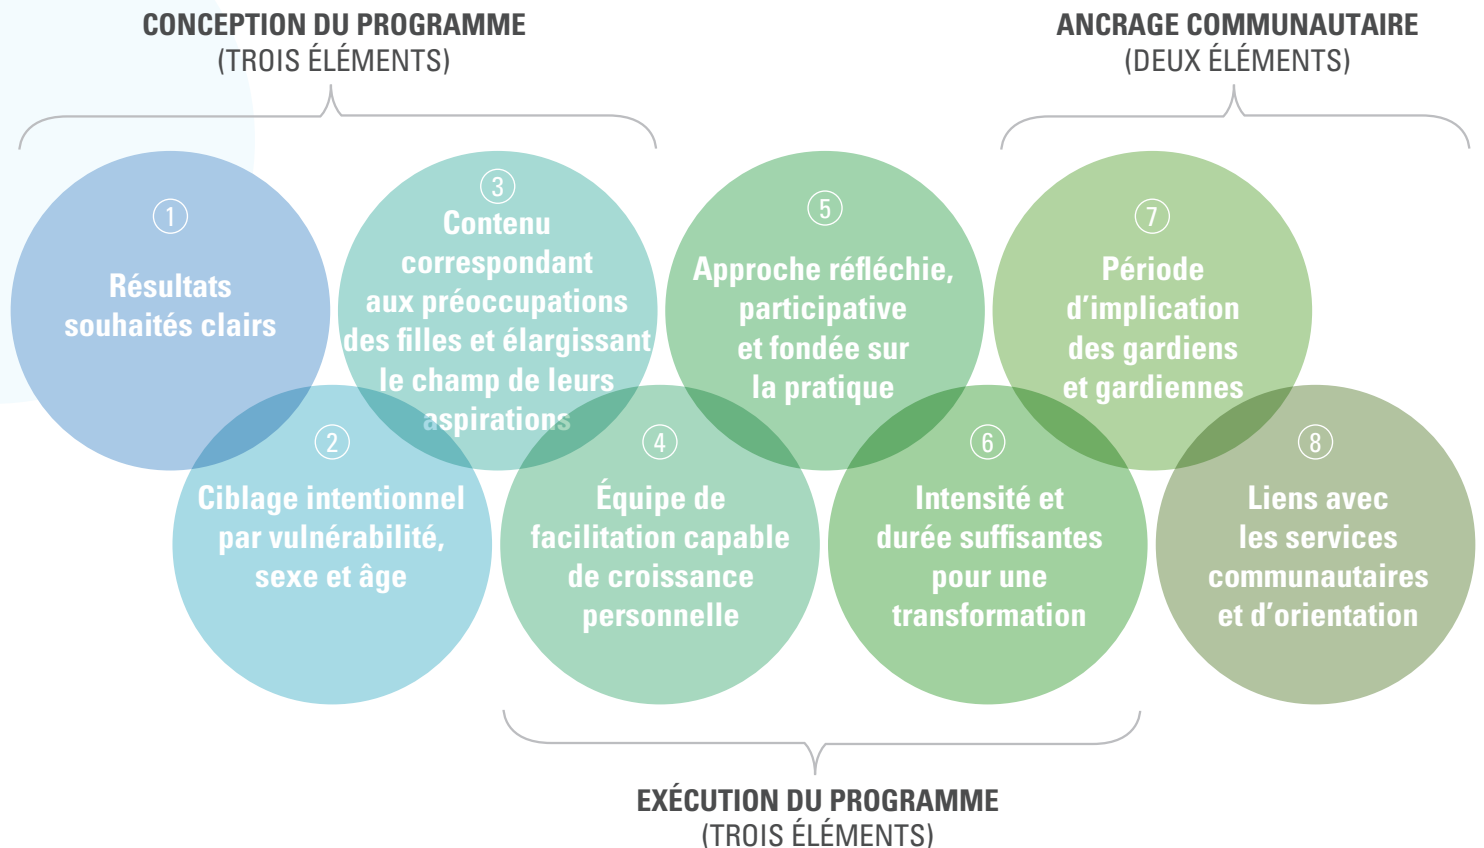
CONCEPTION DU PROGRAMME
(TROIS ÉLÉMENTS)

ANCRAGE COMMUNAUTAIRE
(DEUX ÉLÉMENTS)

1
Résultats souhaités clairs

3
Contenu correspondant aux préoccupations des filles et élargissant le champ de leurs aspirations

5
Approche réfléchie, participative et fondée sur la pratique

7
Période d'implication des gardiens et gardiennes

2
Ciblage intentionnel par vulnérabilité, sexe et âge

4
Équipe de facilitation capable de croissance personnelle

6
Intensité et durée suffisantes pour une transformation

8
Liens avec les services communautaires et d'orientation

EXÉCUTION DU PROGRAMME
(TROIS ÉLÉMENTS)